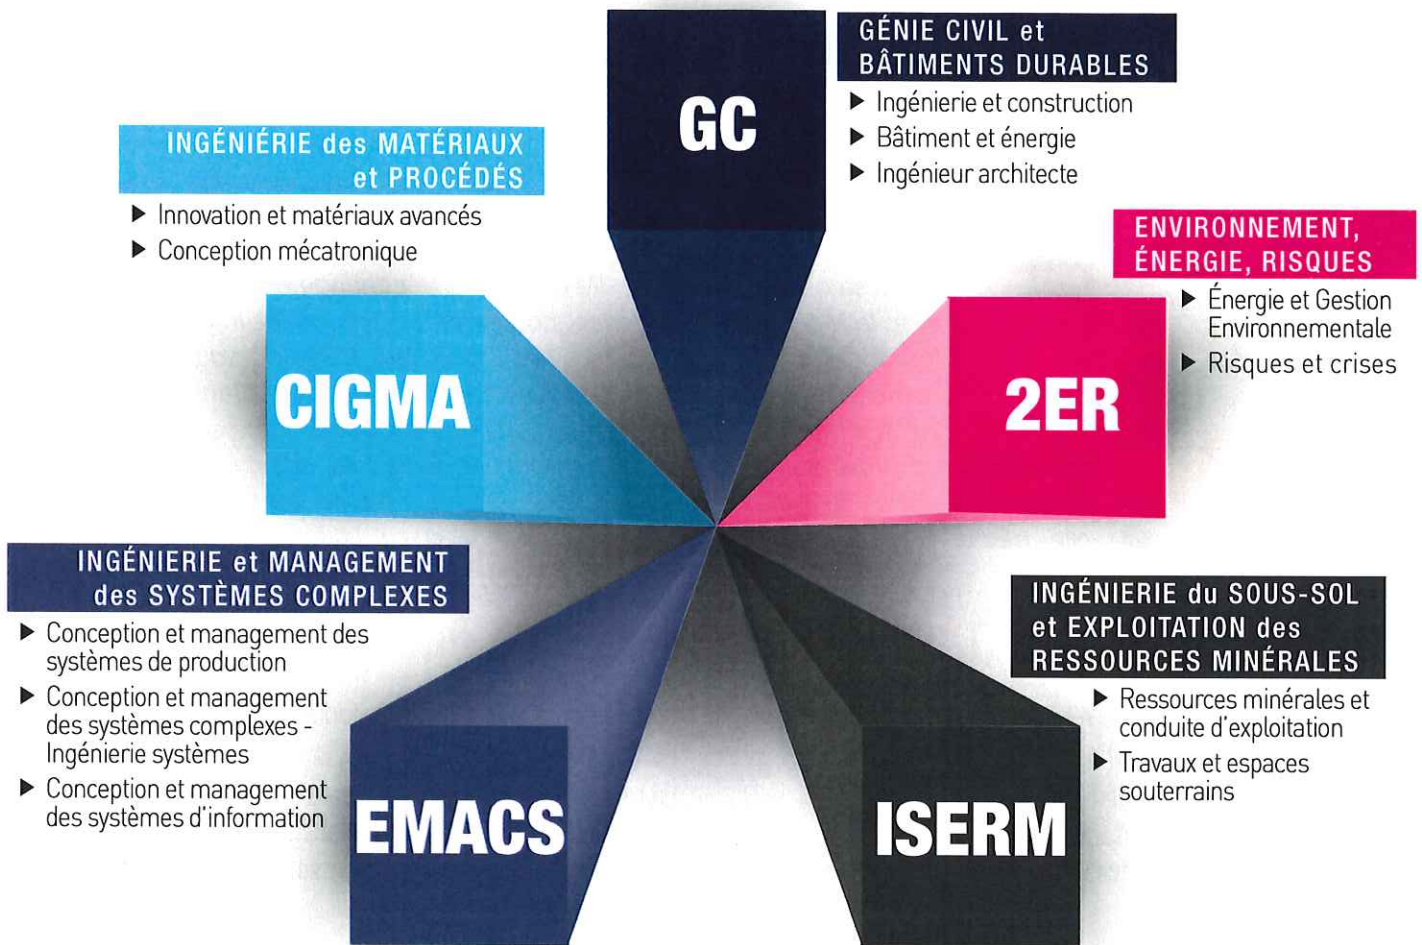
GÉNIE CIVIL et BÂTIMENTS DURABLES

GC

▶ Ingénierie et construction
▶ Bâtiment et énergie
▶ Ingénieur architecte

INGÉNIÉRIE des MATÉRIAUX et PROCÉDÉS

▶ Innovation et matériaux avancés
▶ Conception mécatronique

ENVIRONNEMENT, ÉNERGIE, RISQUES

▶ Énergie et Gestion Environnementale
▶ Risques et crises

CIGMA

2ER

INGÉNIERIE et MANAGEMENT des SYSTÈMES COMPLEXES

▶ Conception et management des systèmes de production
▶ Conception et management des systèmes complexes - Ingénierie systèmes
▶ Conception et management des systèmes d'information

INGÉNIERIE du SOUS-SOL et EXPLOITATION des RESSOURCES MINÉRALES

▶ Ressources minérales et conduite d'exploitation
▶ Travaux et espaces souterrains

EMACS

ISERM